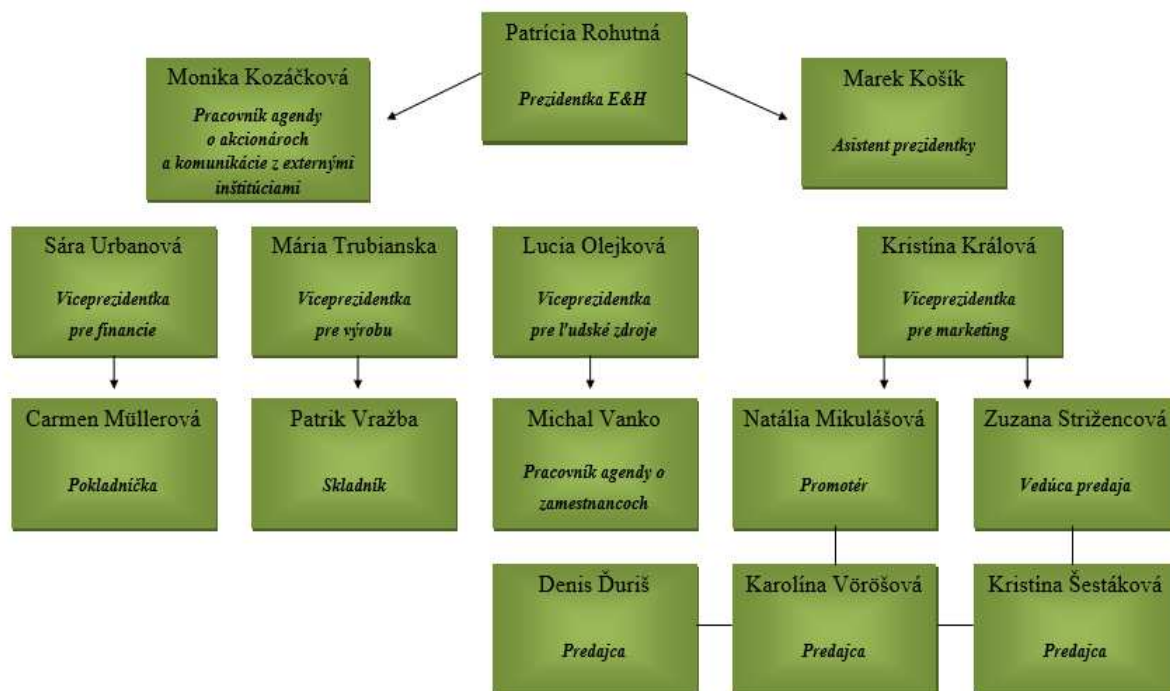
Patrícia Rohutná

Prezidentka E&H

Monika Kozáčková

Pracovník agendy o akcionároch a komunikácie z externými inštitúciami

Marek Košík

Asistent prezidentky

Sára Urbanová

Viceprezidentka pre financie

Mária Trubianska

Viceprezidentka pre výrobu

Lucia Olejková

Viceprezidentka pre ľudské zdroje

Kristína Králová

Viceprezidentka pre marketing

Carmen Müllerová

Pokladníčka

Patrik Vražba

Skladník

Michal Vanko

Pracovník agendy o zamestnancoch

Natália Mikulášová

Promotér

Zuzana Strižencová

Vedúca predaja

Denis Ďuriš

Predajca

Karolína Vörösová

Predajca

Kristína Šestáková

Predajca